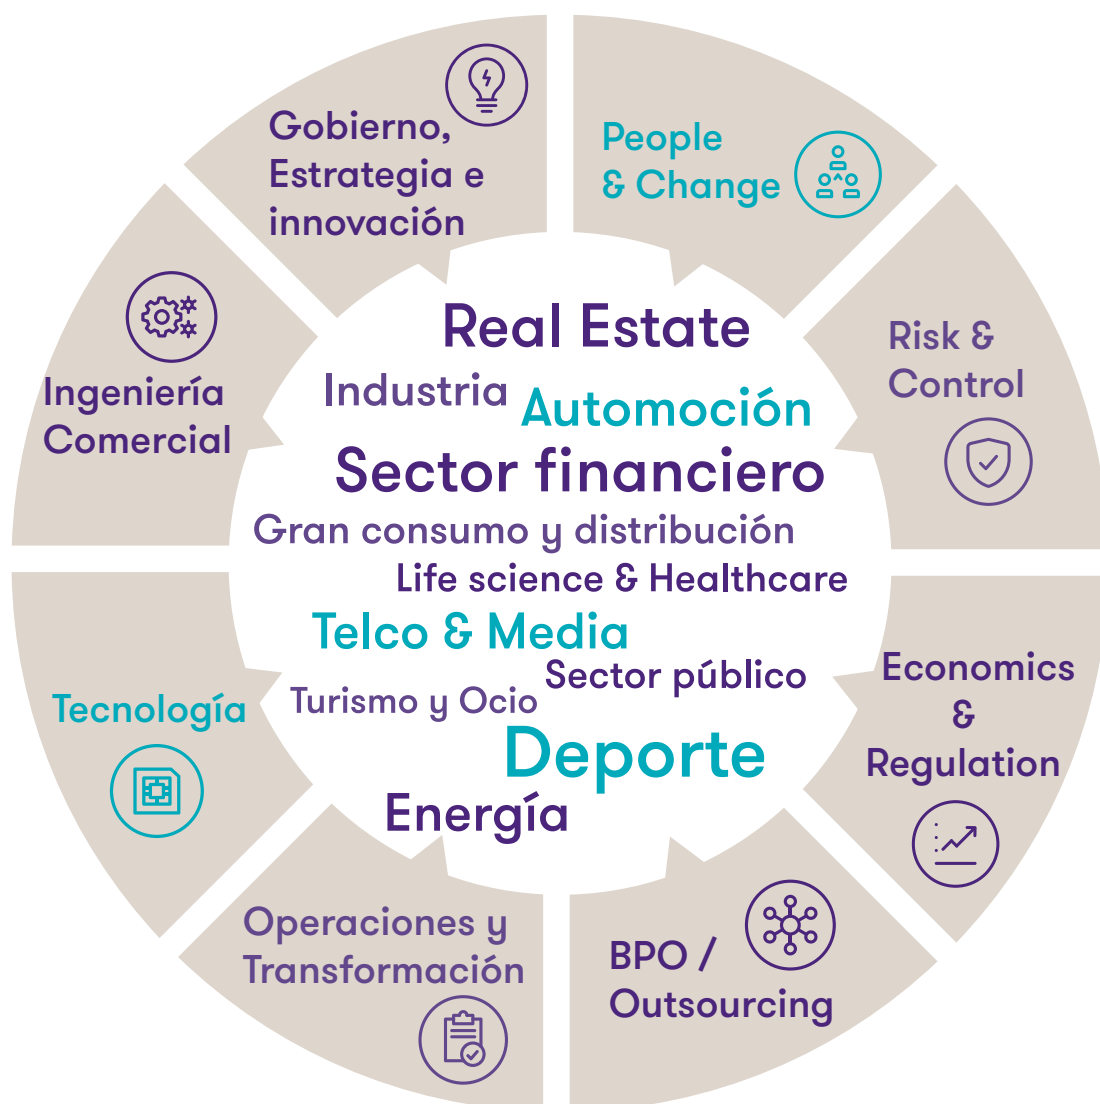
Gobierno, Estrategia e innovación

People & Change

Risk & Control

Economics & Regulation

BPO / Outsourcing

Operaciones y Transformación

Tecnología

Ingeniería Comercial

Real Estate
Industria
Automoción
Sector financiero
Gran consumo y distribución
Life science & Healthcare
Telco & Media
Sector público
Turismo y Ocio
Deporte
Energía